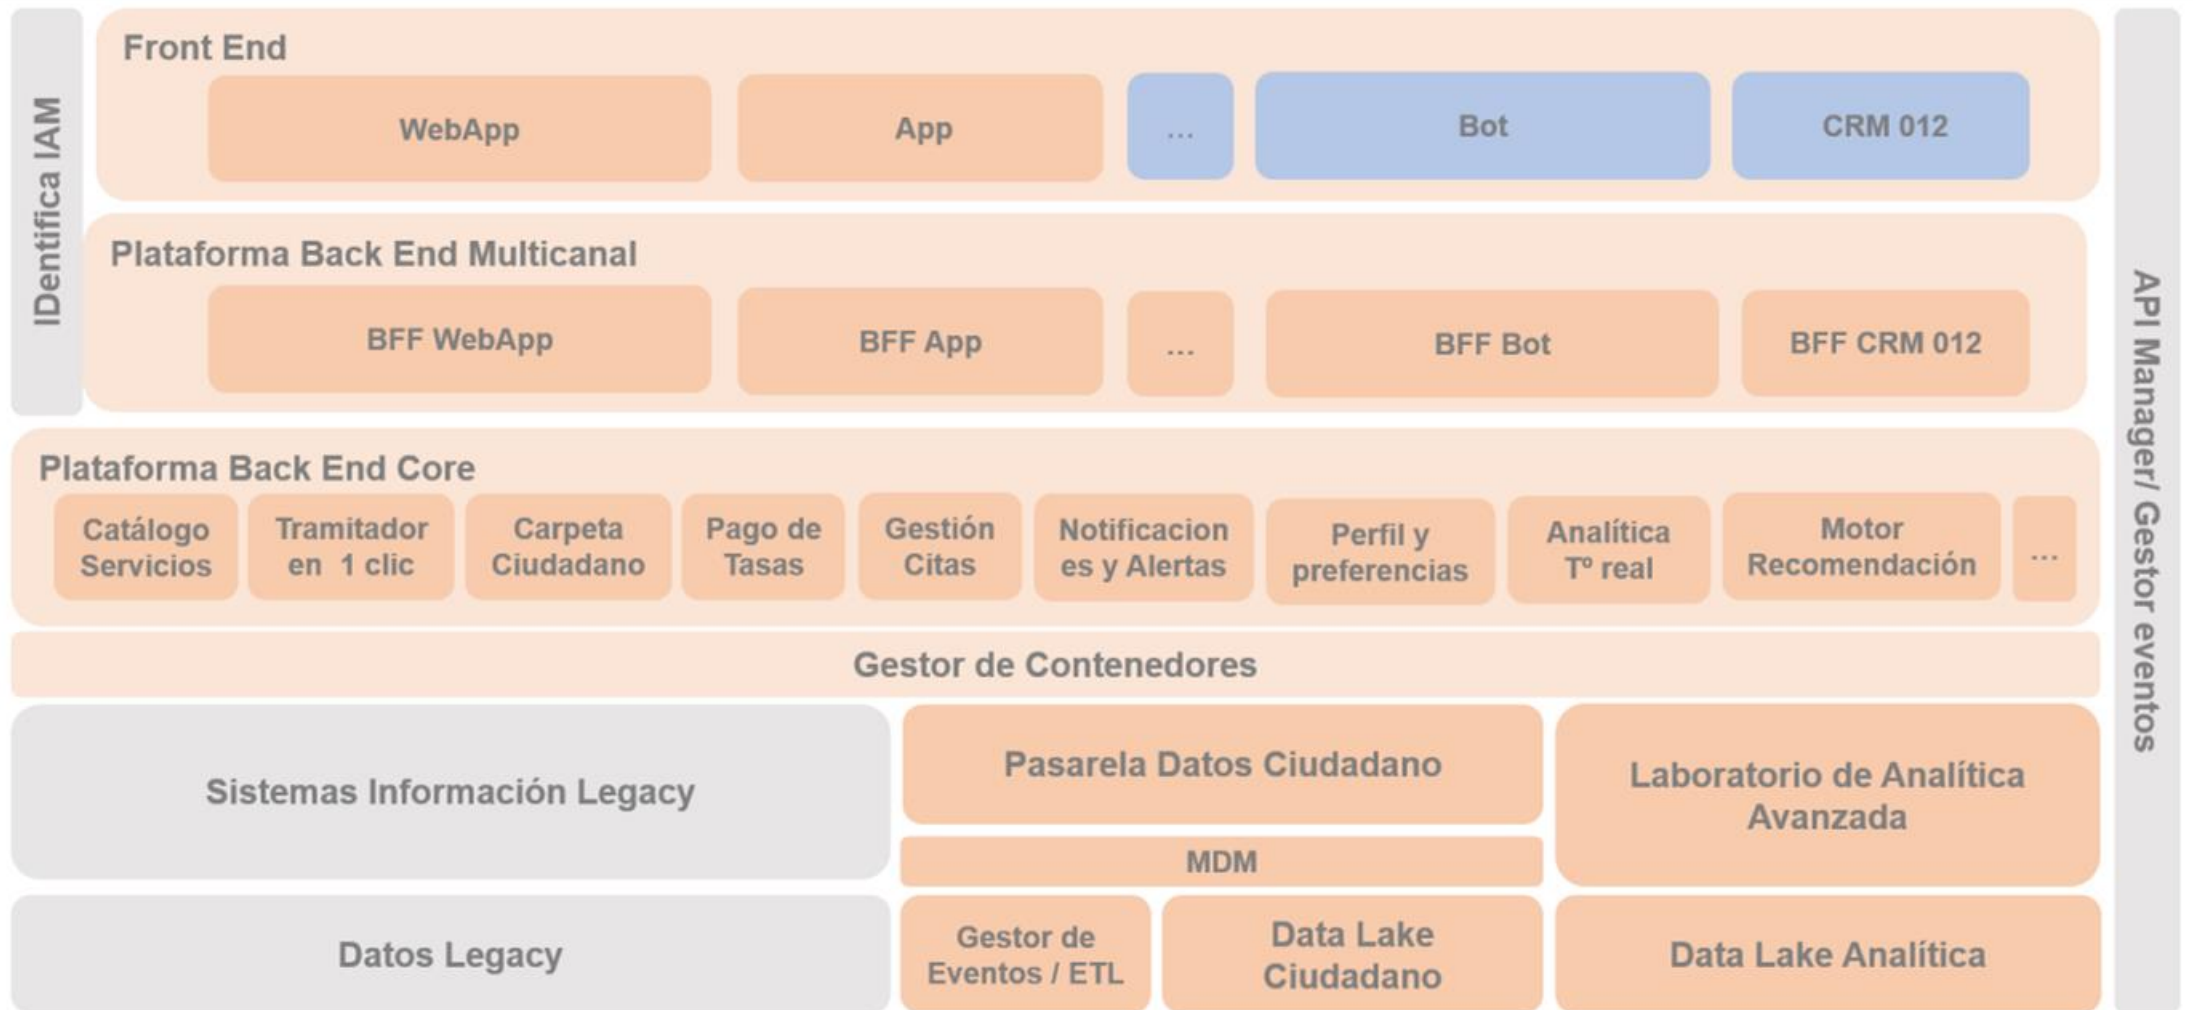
IDentifica IAM

Front End

WebApp

App

...

Bot

CRM 012

Plataforma Back End Multicanal

BFF WebApp

BFF App

...

BFF Bot

BFF CRM 012

Plataforma Back End Core

Catálogo Servicios

Tramitador en 1 clic

Carpeta Ciudadano

Pago de Tasas

Gestión Citas

Notificaciones y Alertas

Perfil y preferencias

Analítica Tº real

Motor Recomendación

...

Gestor de Contenedores

Sistemas Información Legacy

Pasarela Datos Ciudadano

MDM

Laboratorio de Analítica Avanzada

Datos Legacy

Gestor de Eventos / ETL

Data Lake Ciudadano

Data Lake Analítica

API Manager/ Gestor eventos